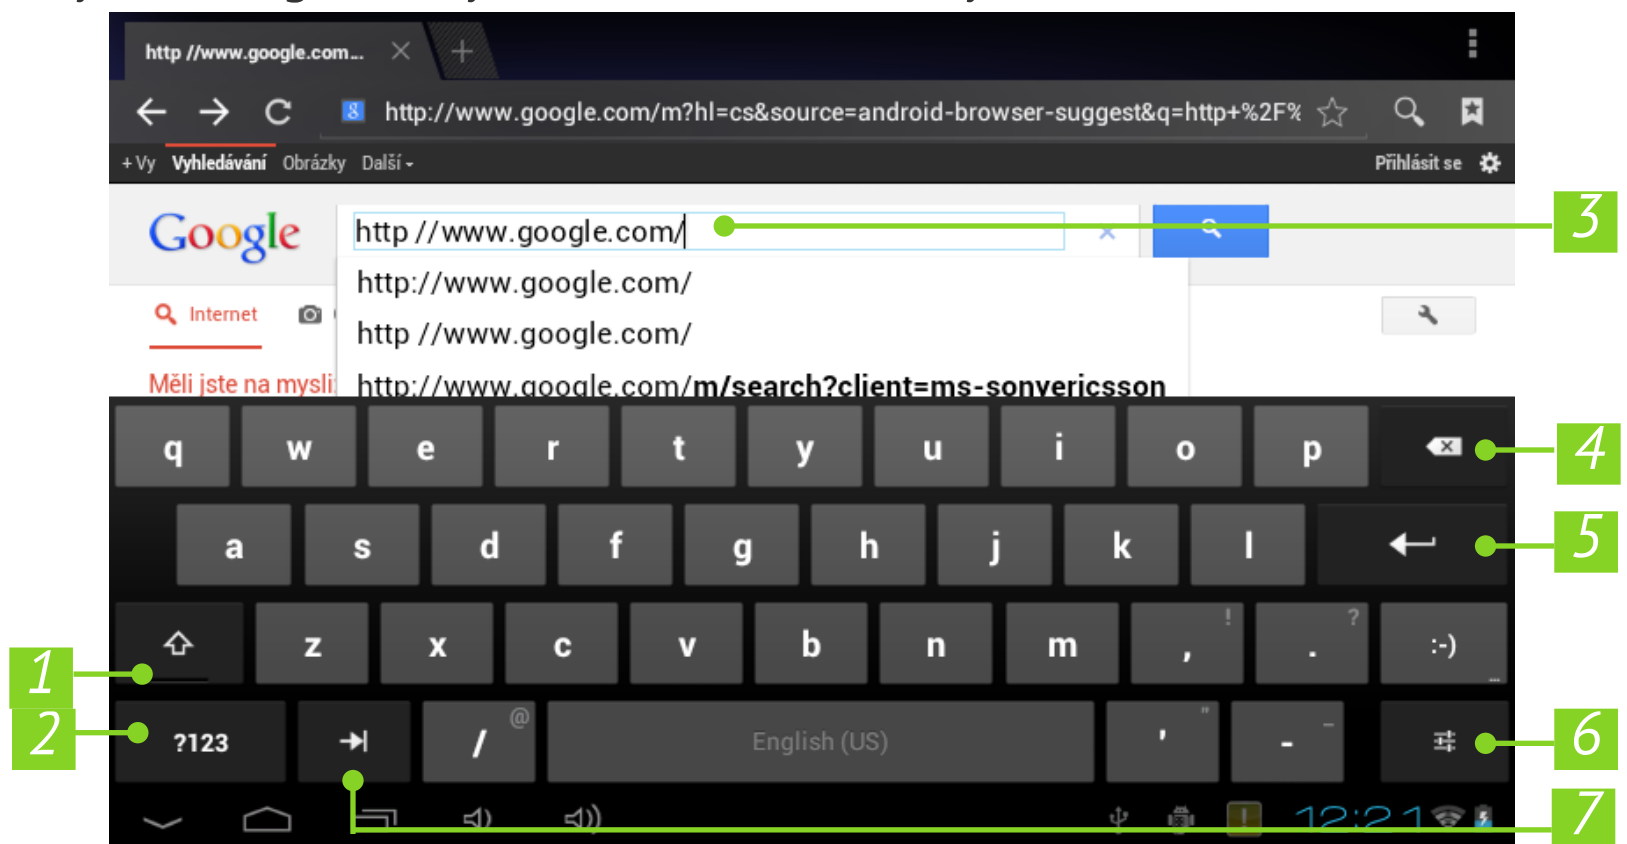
http //www.google.com...

http://www.google.com/m?hl=cs&source=android-browser-suggest&q=http+%2F%

+Vy Vyhledávání Obrázky Další

Přihlásit se

Google

http //www.google.com/

http://www.google.com/

http //www.google.com/

http://www.google.com/m/search?client=ms-sonyericsson

Internet

Měli jste na mysli

3

q w e r t y u i o p

4

a s d f g h j k l

5

z x c v b n m , ! . ? :-)

1

?123 / @ English (US) ' " - _

2

6

12:21

7